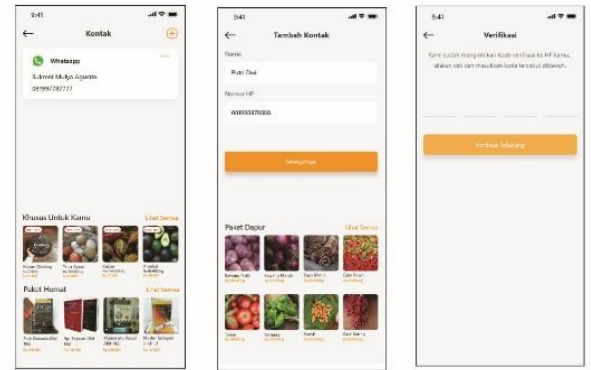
9:41

Kontak

Whatsapp

Sukmei Mulyo Agustin

081997782777

Khusus Untuk Kamu

Lihat Semua

Paket Hemat

Lihat Semua

9:41

Tambah Kontak

Nama

Putri Dwi

Nomor HP

089999876666

Selanjutnya

Paket Dapur

Lihat Semua

Bawang Putih

Bawang Merah

Kayu Manis

Cabe Merah

Tomat

Terong

Kunyit

9:41

Verifikasi

Kami sudah mengirimkan kode verifikasi ke HP kamu, silakan cek dan masukkan kode tersebut dibawah.

Verifikasi Sekarang